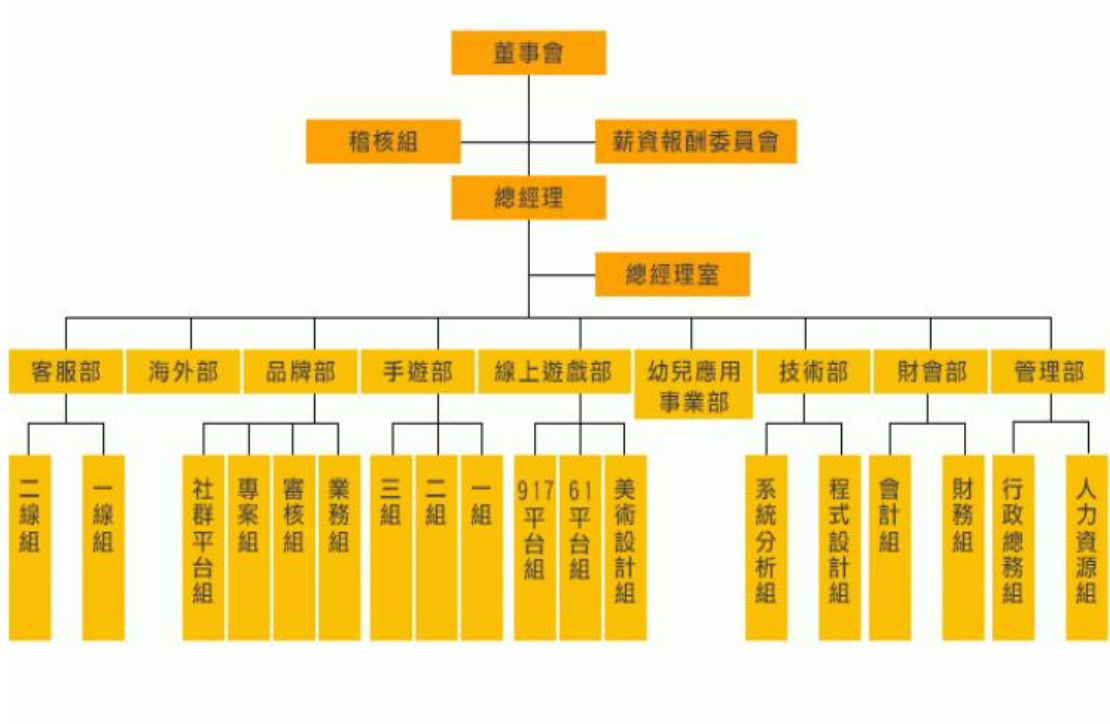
董事會

稽核組

薪資報酬委員會

總經理

總經理室

客服部

海外部

品牌部

手遊部

線上遊戲部

幼兒應用事業部

技術部

財會部

管理部

二線組

一線組

社群平台組

專案組

審核組

業務組

三組

二組

一組

917平台組

61平台組

美術設計組

系統分析組

程式設計組

會計組

財務組

行政總務組

人力資源組